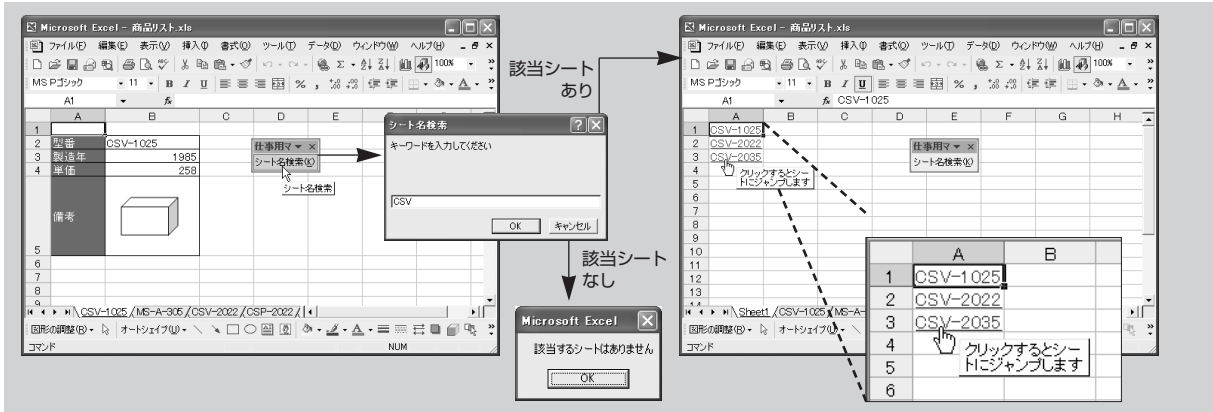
Microsoft Excel - 商品リスト.xls

ファイル(F) 編集(E) 表示(V) 挿入(I) 書式(O) ツール(T) データ(D) ウィンドウ(W) ヘルプ(H)

MS Pゴシック 11 B I U % 100%

A1 fx

| | A | B | C | D | E |
|---|---|---|---|---|---|
| 1 | | | | | |
| 2 | 型番 | CSV-1025 | | | |
| 3 | 製造年 | 1985 | | | |
| 4 | 単価 | 258 | | | |
| 5 | 備考 | | | | |
| 6 | | | | | |
| 7 | | | | | |
| 8 | | | | | |

仕事用マ ▼ ×
シート名検索(K)
シート名検索

CSV-1025 / MS-A-305 / CSV-2022 / CSP-2022 /

図形の調整(R) オートシェイプ(U)
コマンド NUM

シート名検索
キーワードを入力してください
CSV
OK キャンセル

該当シートあり

該当シートなし

Microsoft Excel
該当するシートはありません
OK

Microsoft Excel - 商品リスト.xls

ファイル(F) 編集(E) 表示(V) 挿入(I) 書式(O) ツール(T) データ(D) ウィンドウ(W) ヘルプ(H)

MS Pゴシック 11 B I U % 100%

A1 fx CSV-1025

| | A | B | C | D | E | F | G | H |
|---|---|---|---|---|---|---|---|---|
| 1 | CSV-1025 | | | | | | | |
| 2 | CSV-2022 | | | | | | | |
| 3 | CSV-2035 | | | | | | | |

仕事用マ ▼ ×
シート名検索(K)

クリックするとシートにジャンプします

Sheet1 / CSV-1025 / MS-A

図形の調整(R) オートシェイプ(U)
コマンド

| | A | B |
|---|---|---|
| 1 | CSV-1025 | |
| 2 | CSV-2022 | |
| 3 | CSV-2035 | |
| 4 | | |
| 5 | | |
| 6 | | |

クリックするとシートにジャンプします